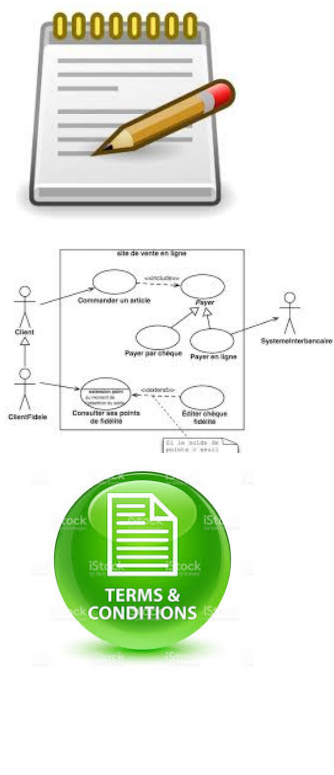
site de vente en ligne

Client

Commander un article

«include»

Payer

SystemeInterbancaire

Payer par chèque

Payer en ligne

ClientFidele

extension point: au moment de connexion au site

Consulter ses points de fidélité

«extend»

Editer chèque fidélité

Si le solde de points > seuil

iStock

iStock

iStock

iStock

TERMS & CONDITIONS